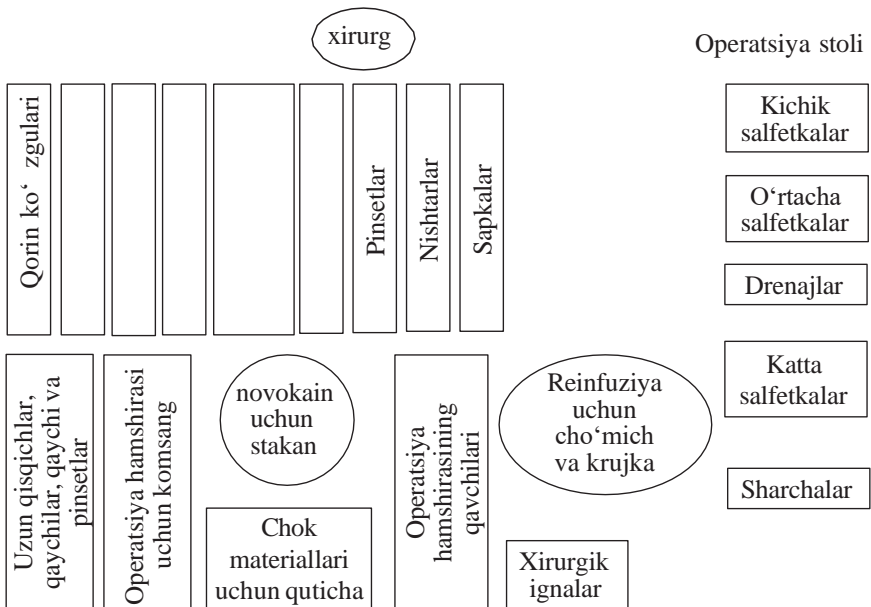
xirurg

Operatsiya stoli

Qorin ko‘ zgulari

Pinsetlar

Nishtarlar

Sapkalar

Kichik salfetkalar

O‘rtacha salfetkalar

Drenajlar

Katta salfetkalar

Sharchalar

Uzun qisqichlar, qaychilar, qaychi va pinsetlar

Operatsiya hamshirasi uchun komsang

novokain uchun stakan

Operatsiya hamshirasining qavchilari

Reinfuziya uchun cho‘mich va krujka

Chok materiallari uchun quticha

Xirurgik ignalar